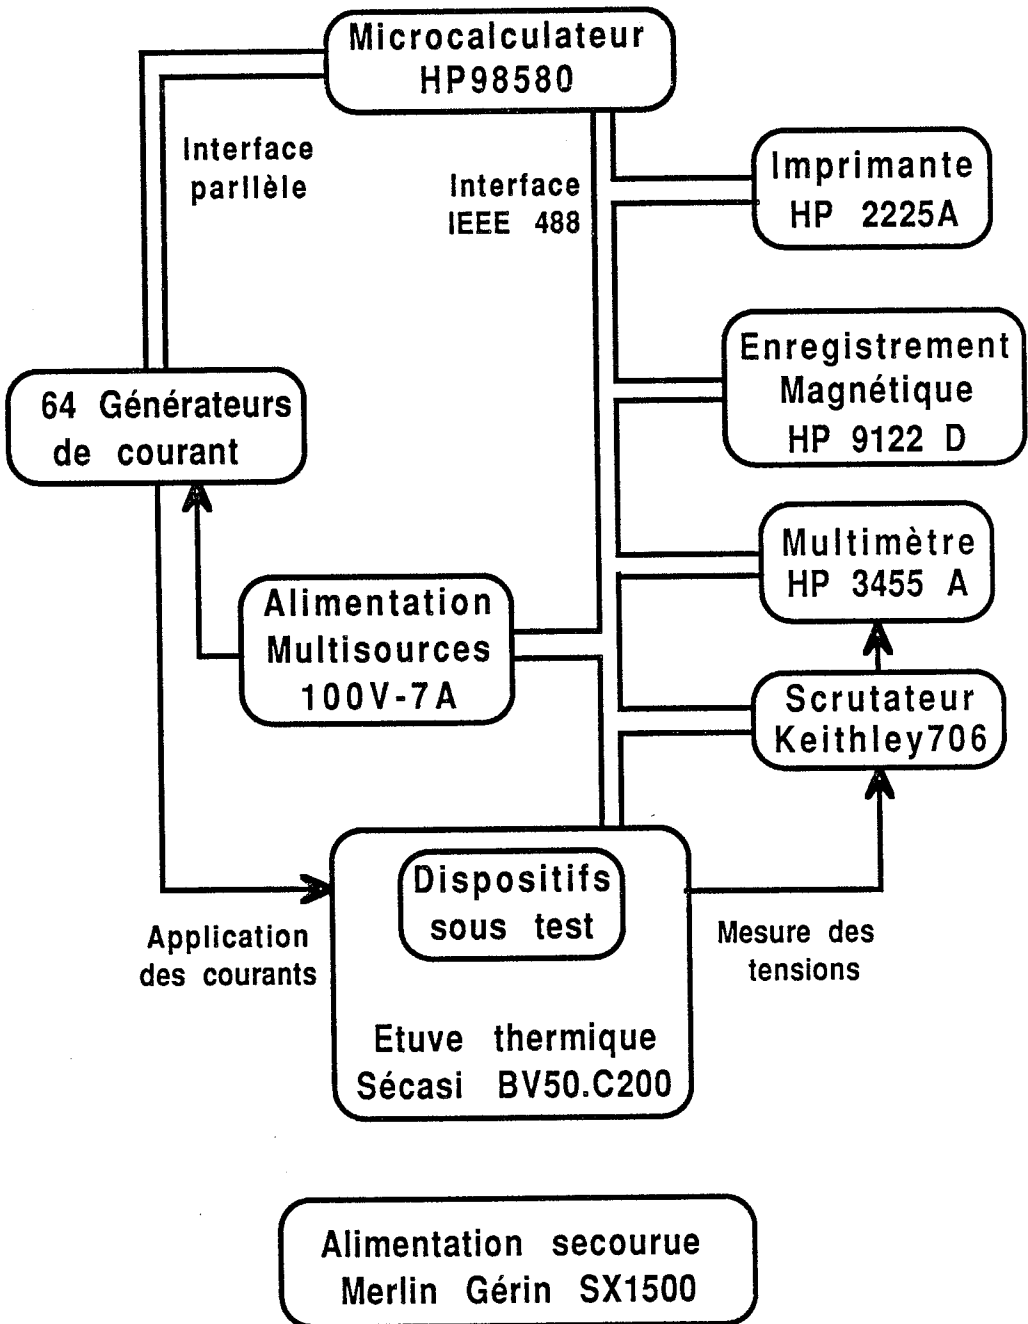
Microcalculateur HP98580

Interface parllèle

Interface IEEE 488

Imprimante HP 2225A

Enregistrement Magnétique HP 9122 D

64 Générateurs de courant

Multimètre HP 3455 A

Alimentation Multisources 100V-7A

Scrutateur Keithley706

Dispositifs sous test

Application des courants

Mesure des tensions

Etuve thermique Sécasi BV50.C200

Alimentation secourue Merlin Gérin SX1500